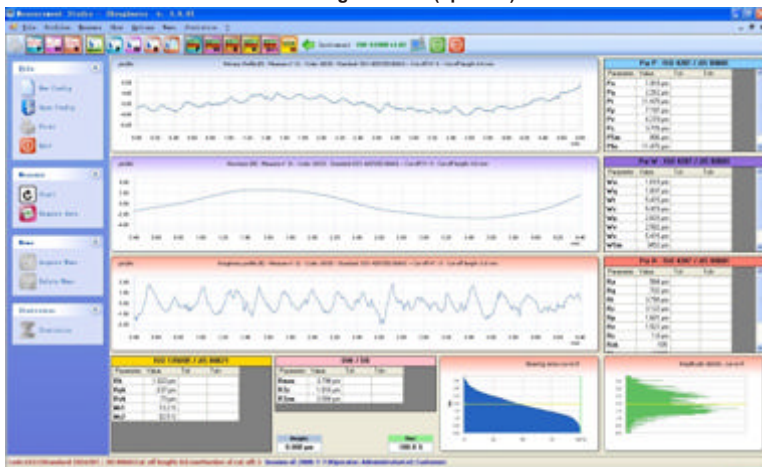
Measurement Studio - [Roughness 4.0.0.0]
File Profiles Process View Options Menu Statistics ?

Pa P - ISO 4287 / JIS B0601
| Parameter | Value | Tol | Tolr |
|---|---|---|---|
| Pa | 1.815 μm | | |
| Pq | 2.262 μm | | |
| Pt | 11.475 μm | | |
| Pp | 5.700 μm | | |
| Pv | 6.219 μm | | |
| Pc | 5.775 μm | | |
| PSm | 968 μm | | |
| Pz | 11.475 μm | | |

Pa W - ISO 4287 / JIS B0601
| Parameter | Value | Tol | Tolr |
|---|---|---|---|
| Wa | 1.615 μm | | |
| Wq | 1.807 μm | | |
| Wt | 5.475 μm | | |
| Wt | 5.475 μm | | |
| Wp | 2.603 μm | | |
| Wv | 2.765 μm | | |
| Wz | 5.475 μm | | |
| WSm | 3452 μm | | |

Pa R - ISO 4287 / JIS B0601
| Parameter | Value | Tol | Tolr |
|---|---|---|---|
| Ra | 564 μm | | |
| Rq | 703 μm | | |
| Rt | 3.798 μm | | |
| Rp | 2.121 μm | | |
| Rv | 1.607 μm | | |
| Rc | 1.923 μm | | |
| Rz | 1.8 μm | | |
| Rsk | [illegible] | | |

ISO 13565 / JIS B0671
| Parameter | Value | Tol | Tolr |
|---|---|---|---|
| Rk | 1.823 μm | | |
| Rpk | 837 μm | | |
| Rvk | 73 μm | | |
| Mr1 | 13.2 % | | |
| Mr2 | 92.5 % | | |

DIN / DB
| Parameter | Value | Tol | Tolr |
|---|---|---|---|
| Rmax | 3.798 μm | | |
| R3z | 1.914 μm | | |
| R3zm | 2.094 μm | | |

Height
0.000 μm
Mat
100.0 %
Bearing ratio curve R
Amplitude distrib. curve R